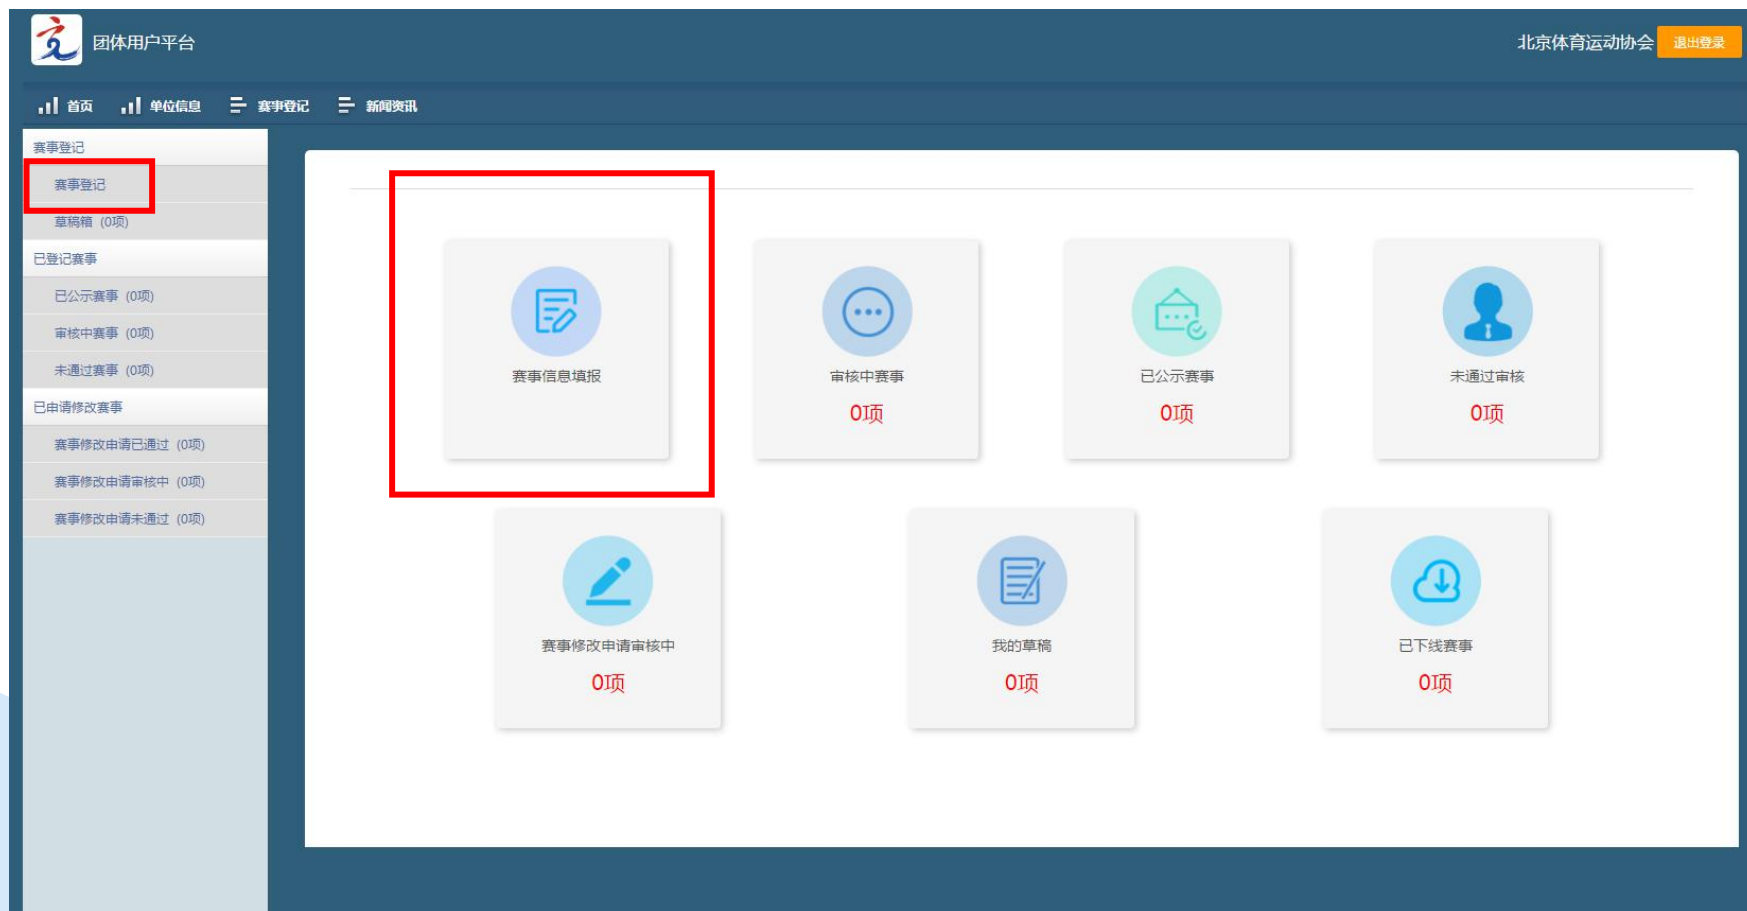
团体用户平台

北京体育运动协会 退出登录

首页 单位信息 赛事登记 新闻资讯

赛事登记
赛事登记
草稿箱（0项）
已登记赛事
已公示赛事（0项）
审核中赛事（0项）
未通过赛事（0项）
已申请修改赛事
赛事修改申请已通过（0项）
赛事修改申请审核中（0项）
赛事修改申请未通过（0项）

赛事信息填报

审核中赛事
0项

已公示赛事
0项

未通过审核
0项

赛事修改申请审核中
0项

我的草稿
0项

已下线赛事
0项